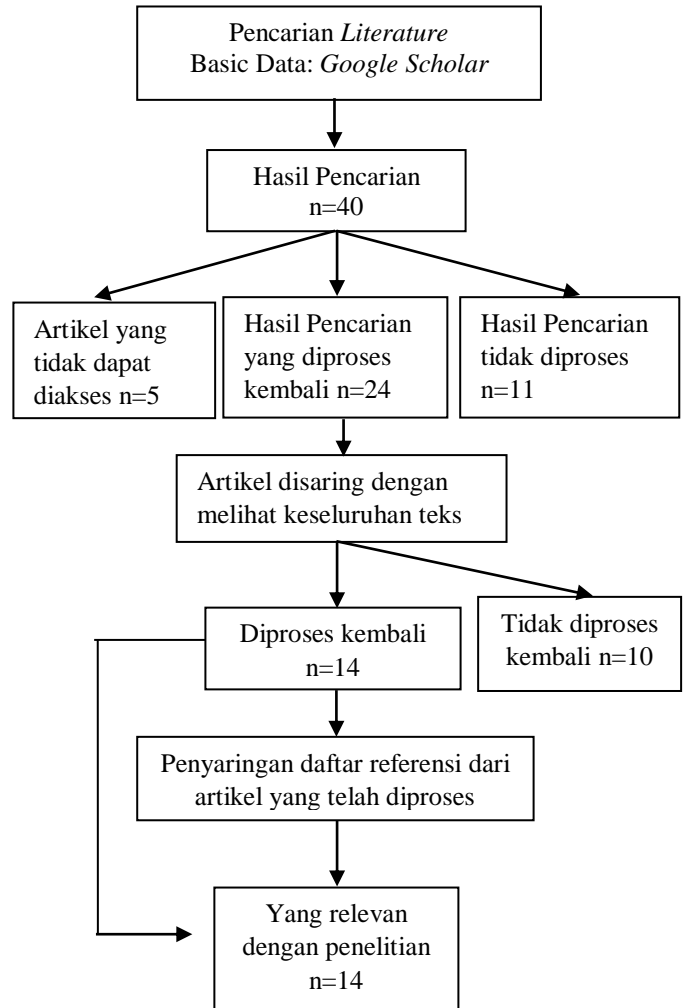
Pencarian Literature
Basic Data: Google Scholar

Hasil Pencarian
n=40

Artikel yang tidak dapat diakses n=5

Hasil Pencarian yang diproses kembali n=24

Hasil Pencarian tidak diproses n=11

Artikel disaring dengan melihat keseluruhan teks

Diproses kembali
n=14

Tidak diproses kembali n=10

Penyaringan daftar referensi dari artikel yang telah diproses

Yang relevan dengan penelitian
n=14